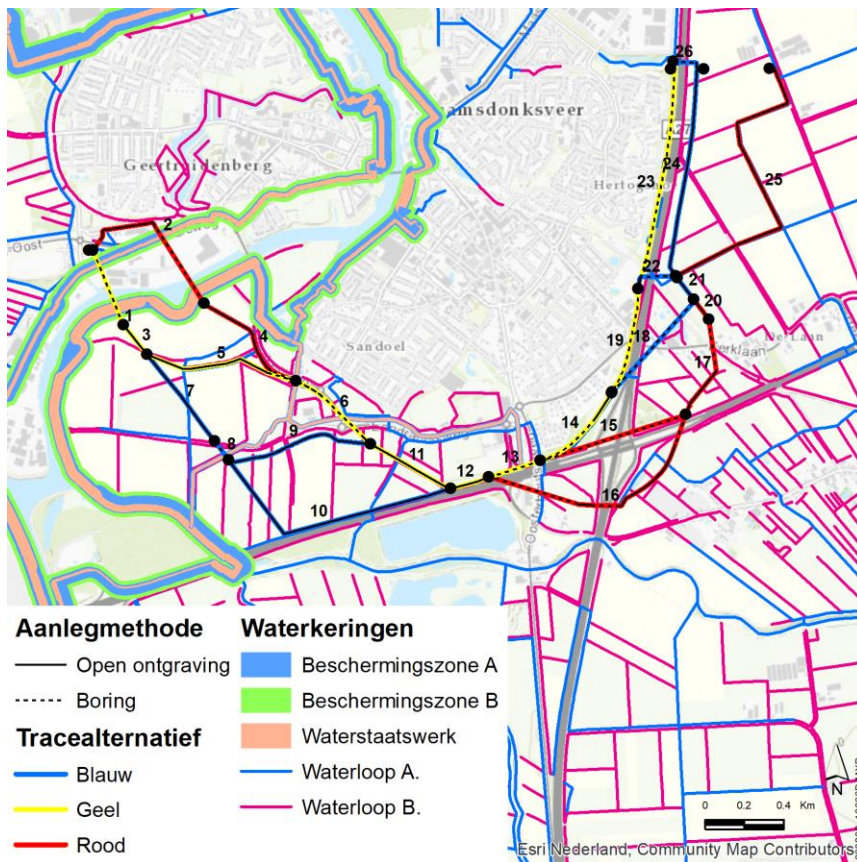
Geertruidenberg
Raamsdonksveer
Hertog
Sandoel
-Oost
A27
1
2
3
4
5
6
7
8
9
10
11
12
13
14
15
16
17
18
19
20
21
22
23
24
25
26

Aanlegmethode
Open ontgraving
Boring
Tracealternatief
Blauw
Geel
Rood
Waterkeringen
Beschermingszone A
Beschermingszone B
Waterstaatswerk
Waterloop A.
Waterloop B.

0 0.2 0.4 Km
N
Esri Nederland, Community Map Contributors